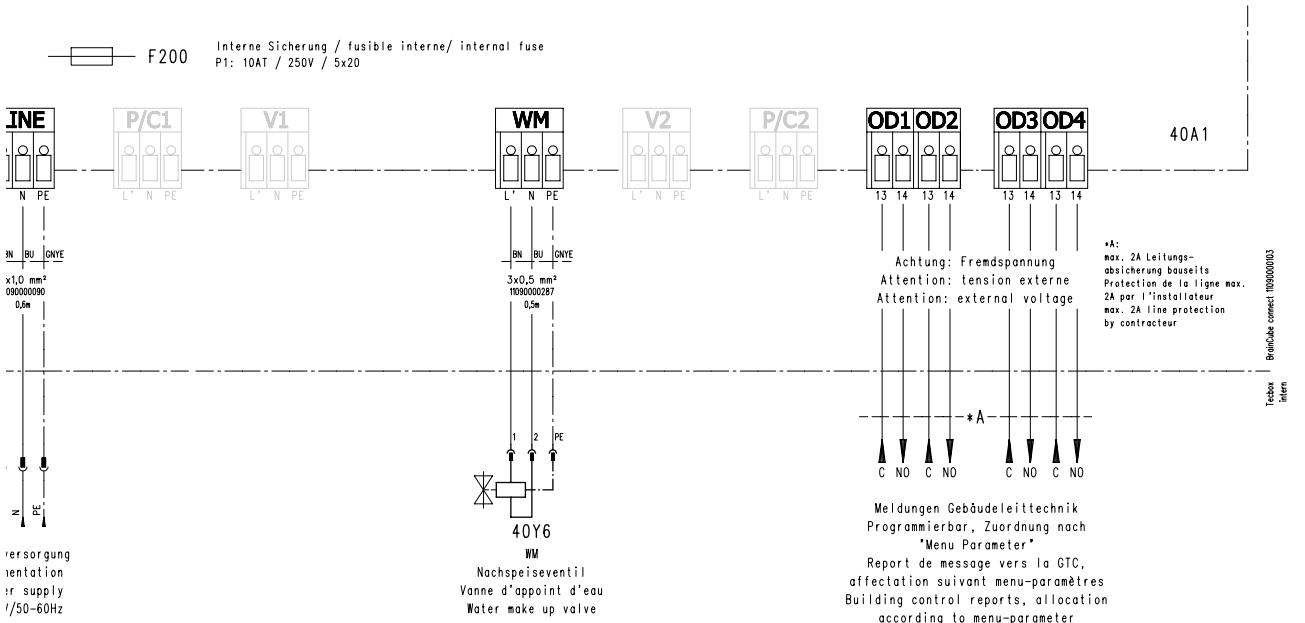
F200 Interne Sicherung / fusible interne/ internal fuse
P1: 10AT / 250V / 5x20

LINE
N PE

P/C1
L' N PE

V1
L' N PE

WM
L' N PE

V2
L' N PE

P/C2
L' N PE

OD1 OD2
13 14 13 14

OD3 OD4
13 14 13 14

40A1

BN BU GNYE
x1,0 mm²
090000090
0,6m

BN BU GNYE
3x0,5 mm²
11090000287
0,5m

Achtung: Fremdspannung
Attention: tension externe
Attention: external voltage

*A:
max. 2A Leitungsabsicherung bauseits
Protection de la ligne max. 2A par l'installateur
max. 2A line protection by contracteur

BrainCube connect 11090000103

Tecbox intern

*A

C NO C NO C NO C NO

1 2 PE

N PE

40Y6
WM
Nachspeiseventil
Vanne d'appoint d'eau
Water make up valve

rersorgung
nentation
er supply
/50-60Hz

Meldungen Gebäudeleittechnik
Programmierbar, Zuordnung nach
"Menu Parameter"
Report de message vers la GTC,
affectation suivant menu-paramètres
Building control reports, allocation
according to menu-parameter